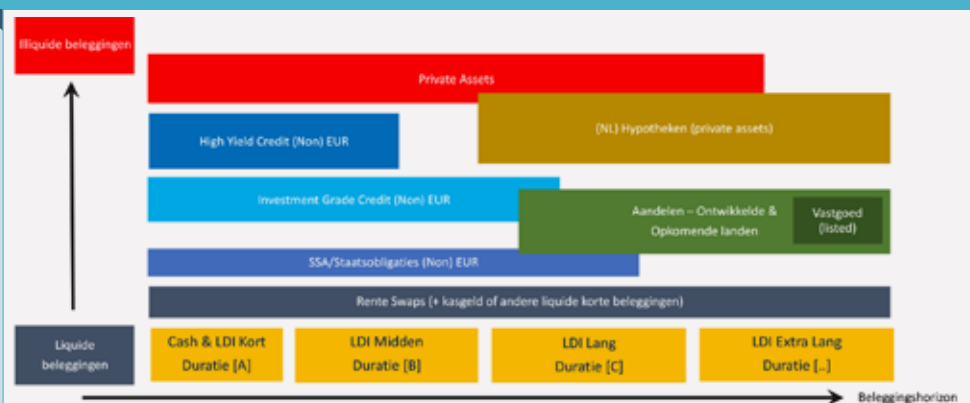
Illiquide beleggingen

Private Assets

High Yield Credit (Non) EUR

(NL) Hypotheken (private assets)

Investment Grade Credit (Non) EUR

Aandelen – Ontwikkelde & Opkomende landen

Vastgoed (listed)

SSA/Staatsobligaties (Non) EUR

Rente Swaps (+ kasgeld of andere liquide korte beleggingen)

Liquide beleggingen

Cash & LDI Kort
Duratie [A]

LDI Midden
Duratie [B]

LDI Lang
Duratie [C]

LDI Extra Lang
Duratie [..]

Beleggingshorizon